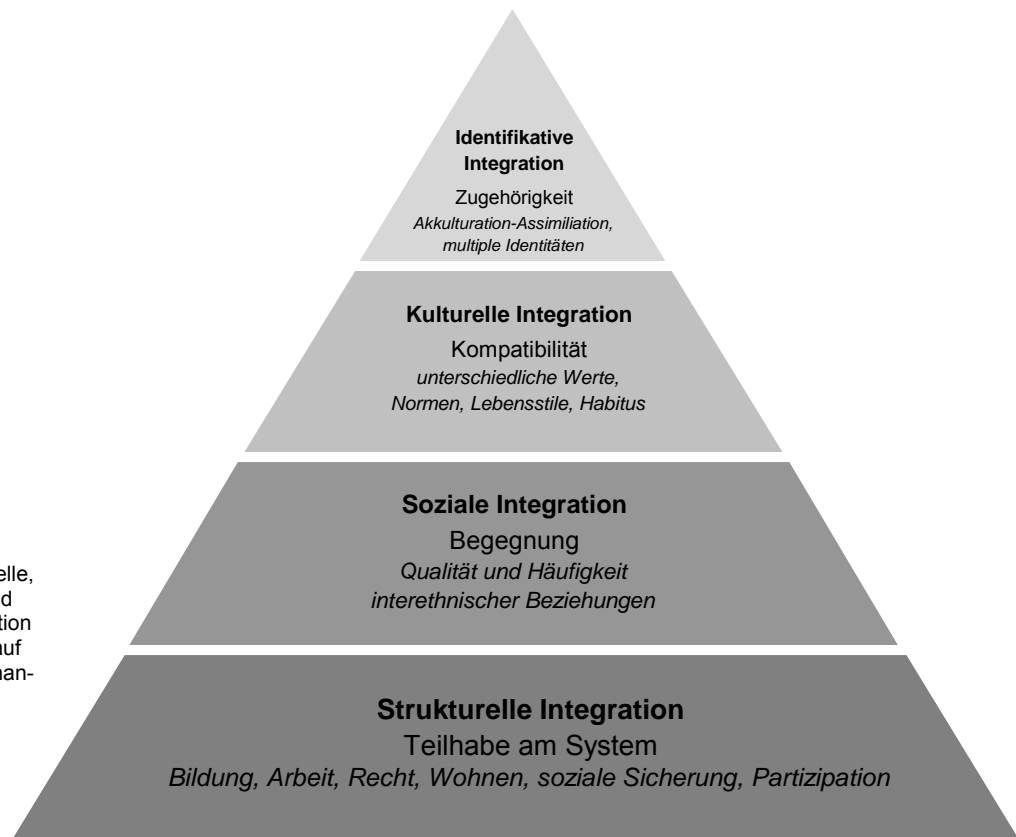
**Identifikative Integration**
Zugehörigkeit
*Akkulturation-Assimiliation, multiple Identitäten*

**Kulturelle Integration**
Kompatibilität
*unterschiedliche Werte, Normen, Lebensstile, Habitus*

elle, d tion auf han-

**Soziale Integration**
Begegnung
*Qualität und Häufigkeit interethnischer Beziehungen*

**Strukturelle Integration**
Teilhabe am System
*Bildung, Arbeit, Recht, Wohnen, soziale Sicherung, Partizipation*